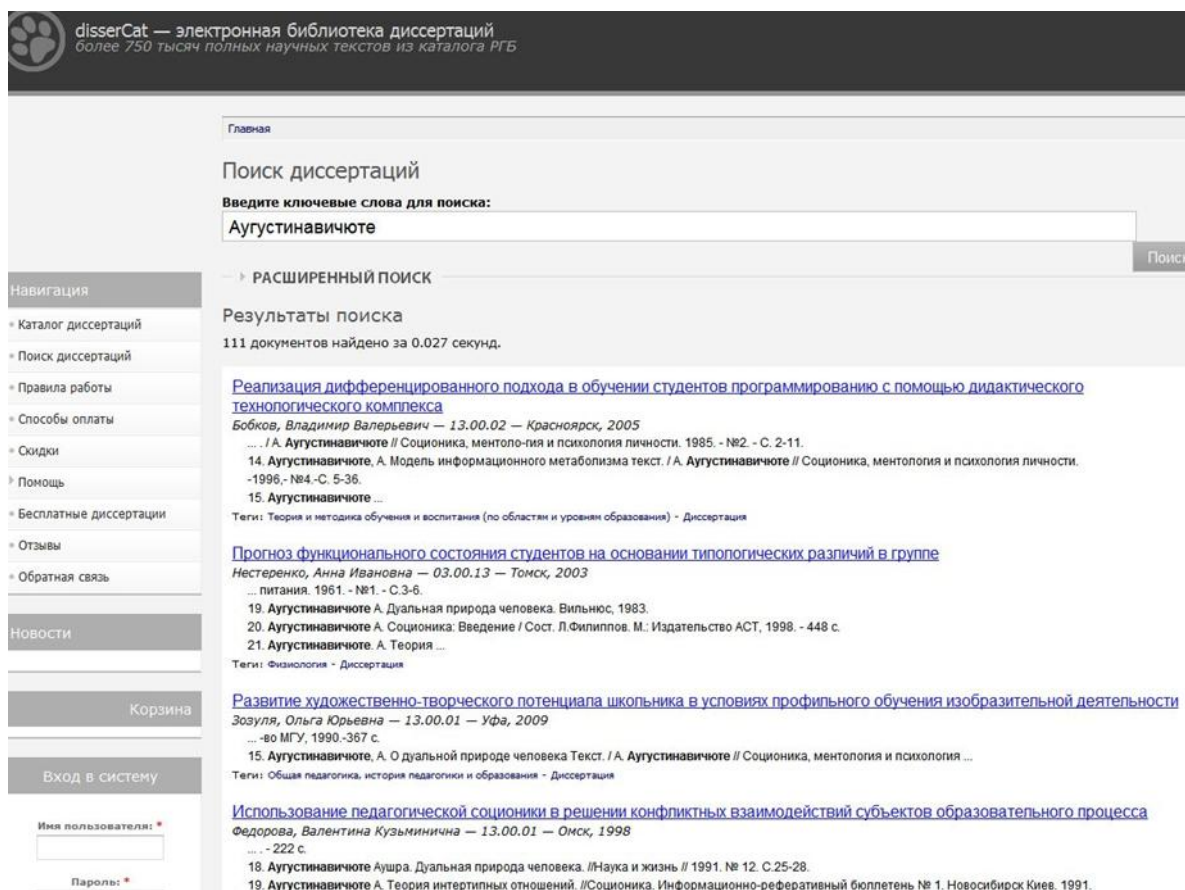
disserCat — электронная библиотека диссертаций
более 750 тысяч полных научных текстов из каталога РГБ

Главная

Поиск диссертаций

Введите ключевые слова для поиска:

Аугустинавичюте

Поис

РАСШИРЕННЫЙ ПОИСК

Навигация

Каталог диссертаций
Поиск диссертаций
Правила работы
Способы оплаты
Скидки
Помощь
Бесплатные диссертации
Отзывы
Обратная связь

Новости

Корзина

Вход в систему

Имя пользователя: *

Пароль: *

Результаты поиска

111 документов найдено за 0.027 секунд.

Реализация дифференцированного подхода в обучении студентов программированию с помощью дидактического технологического комплекса
Бобков, Владимир Валерьевич — 13.00.02 — Красноярск, 2005
... . / А. Аугустинавичюте // Соционика, ментоло-гия и психология личности. 1985. - №2. - С. 2-11.
14. Аугустинавичюте, А. Модель информационного метаболизма текст. / А. Аугустинавичюте // Соционика, ментология и психология личности. -1996,- №4.-С. 5-36.
15. Аугустинавичюте ...
Теги: Теория и методика обучения и воспитания (по областям и уровням образования) - Диссертация

Прогноз функционального состояния студентов на основании типологических различий в группе
Нестеренко, Анна Ивановна — 03.00.13 — Томск, 2003
... питания. 1961. - №1. - С.3-6.
19. Аугустинавичюте А. Дуальная природа человека. Вильнюс, 1983.
20. Аугустинавичюте А. Соционика: Введение / Сост. Л.Филиппов. М.: Издательство АСТ, 1998. - 448 с.
21. Аугустинавичюте. А. Теория ...
Теги: Физиология - Диссертация

Развитие художественно-творческого потенциала школьника в условиях профильного обучения изобразительной деятельности
Зозуля, Ольга Юрьевна — 13.00.01 — Уфа, 2009
... -во МГУ, 1990.-367 с.
15. Аугустинавичюте, А. О дуальной природе человека Текст. / А. Аугустинавичюте // Соционика, ментология и психология ...
Теги: Общая педагогика, история педагогики и образования - Диссертация

Использование педагогической соционики в решении конфликтных взаимодействий субъектов образовательного процесса
Федорова, Валентина Кузьминична — 13.00.01 — Омск, 1998
... - 222 с.
18. Аугустинавичюте Аушра. Дуальная природа человека. //Наука и жизнь // 1991. № 12. С.25-28.
19. Аугустинавичюте А. Теория интертипных отношений. //Соционика. Информационно-реферативный бюллетень № 1. Новосибирск Киев. 1991.